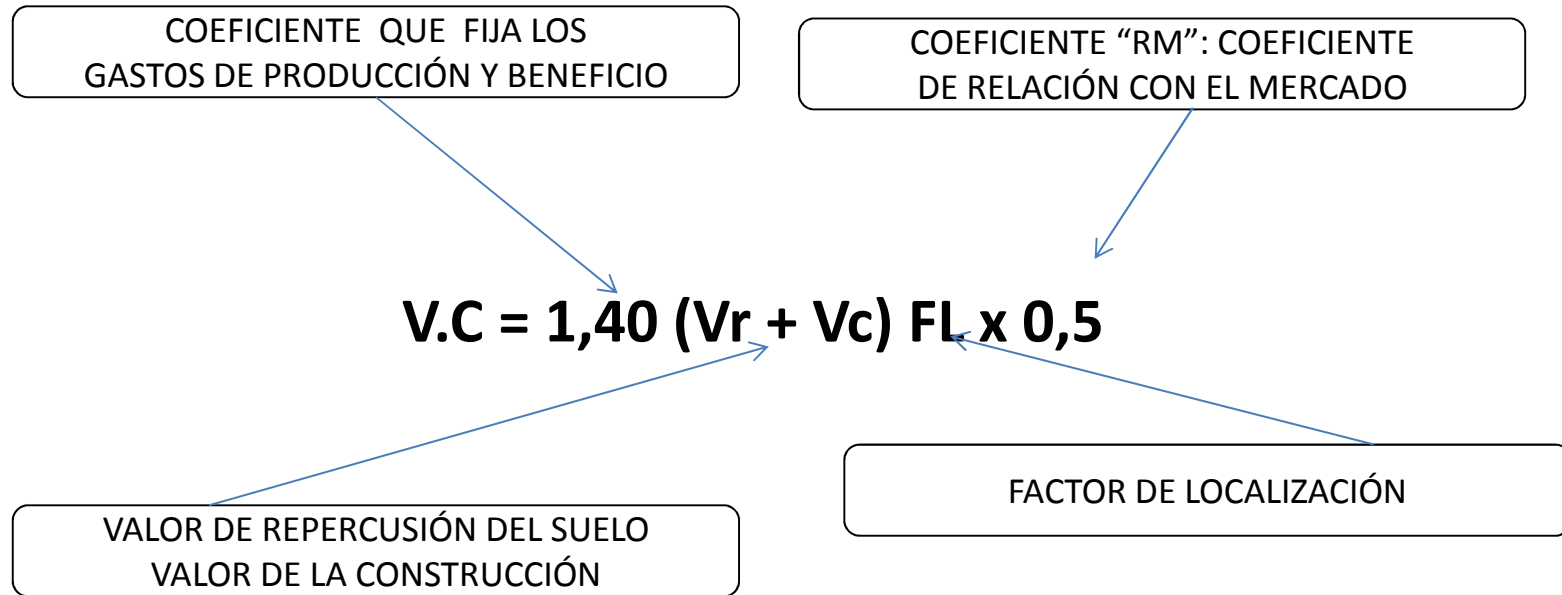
COEFICIENTE QUE FIJA LOS GASTOS DE PRODUCCIÓN Y BENEFICIO

COEFICIENTE “RM”: COEFICIENTE DE RELACIÓN CON EL MERCADO

V.C = 1,40 (Vr + Vc) FL x 0,5

FACTOR DE LOCALIZACIÓN

VALOR DE REPERCUSIÓN DEL SUELO
VALOR DE LA CONSTRUCCIÓN